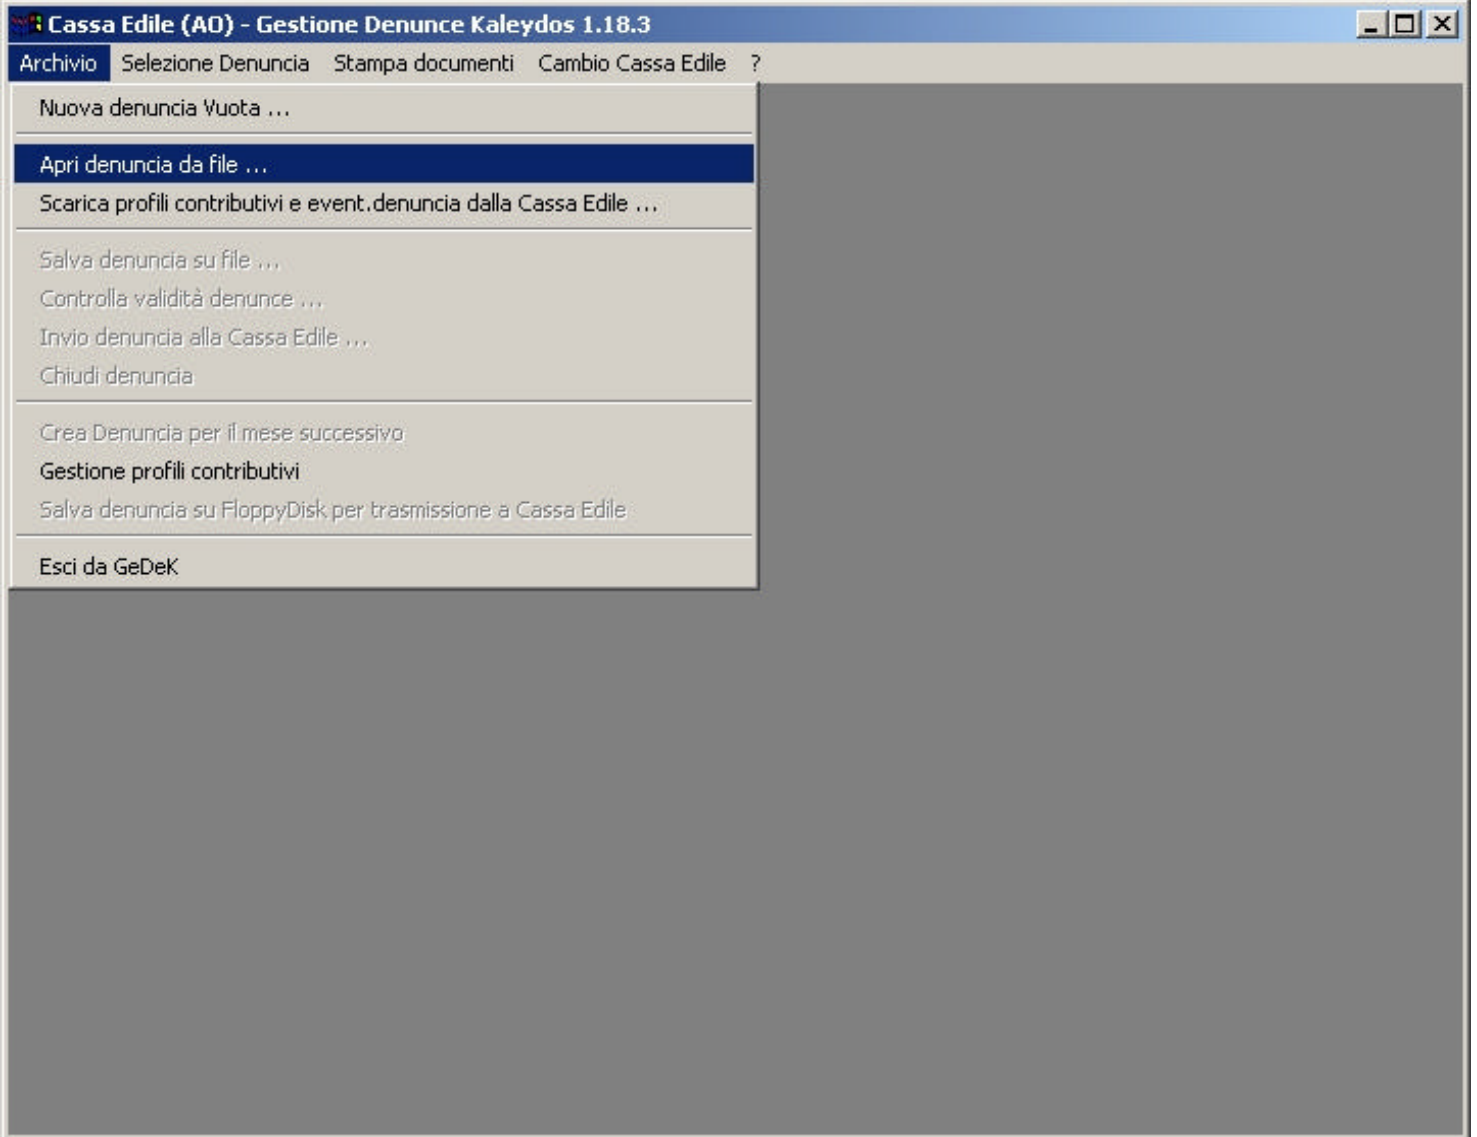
Cassa Edile (AO) - Gestione Denunce Kaleydos 1.18.3

Archivio Selezione Denuncia Stampa documenti Cambio Cassa Edile ?

Nuova denuncia Vuota ...

Apri denuncia da file ...

Scarica profili contributivi e event.denuncia dalla Cassa Edile ...

Salva denuncia su file ...

Controlla validità denunce ...

Invio denuncia alla Cassa Edile ...

Chiudi denuncia

Crea Denuncia per il mese successivo

Gestione profili contributivi

Salva denuncia su FloppyDisk per trasmissione a Cassa Edile

Esci da GeDeK